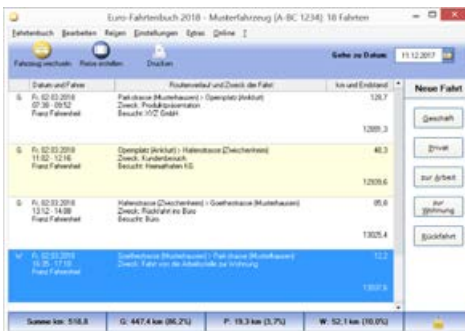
Euro-Fahrtenbuch 2018 - Musterfahrzeug (A-BC 1234): 18 Fahrten

Fahrtenbuch Bearbeiten Reisen Einstellungen Extras Online ?

Fahrzeug wechseln Reise erstellen Drucken

Gehe zu Datum: 11.12.2017

| | Datum und Fahrer | Routenverlauf und Zweck der Fahrt | km und Endstand |
|---|---|---|---|
| G | Fr. 02.03.2018 07:30 - 09:52 Franz Fahrenheit | Parkstrasse (Musterhausen) > Opernplatz (Ankdurf) Zweck: Produktpräsentation Besucht: XYZ GmbH | 128,7 12885,3 |
| G | Fr. 02.03.2018 11:02 - 12:16 Franz Fahrenheit | Opernplatz (Ankdurf) > Hafenstrasse (Zwischenheim) Zweck: Kundenbesuch Besucht: Hansahafen KG | 40,3 12926,6 |
| G | Fr. 02.03.2018 13:12 - 14:08 Franz Fahrenheit | Hafenstrasse (Zwischenheim) > Goethestrasse (Musterhausen) Zweck: Rückfahrt ins Büro Besucht: Büro | 95,8 13025,4 |
| W | Fr. 02.03.2018 16:35 - 17:10 Franz Fahrenheit | Goethestrasse (Musterhausen) > Parkstrasse (Musterhausen) Zweck: Fahrt von der Arbeitsstelle zur Wohnung | 12,2 13037,6 |

Neue Fahrt

Geschäft

Privat

zur Arbeit

zur Wohnung

Rückfahrt

Summe km: 518,8 | G: 447,4 km (86,2%) | P: 19,3 km (3,7%) | W: 52,1 km (10,0%)